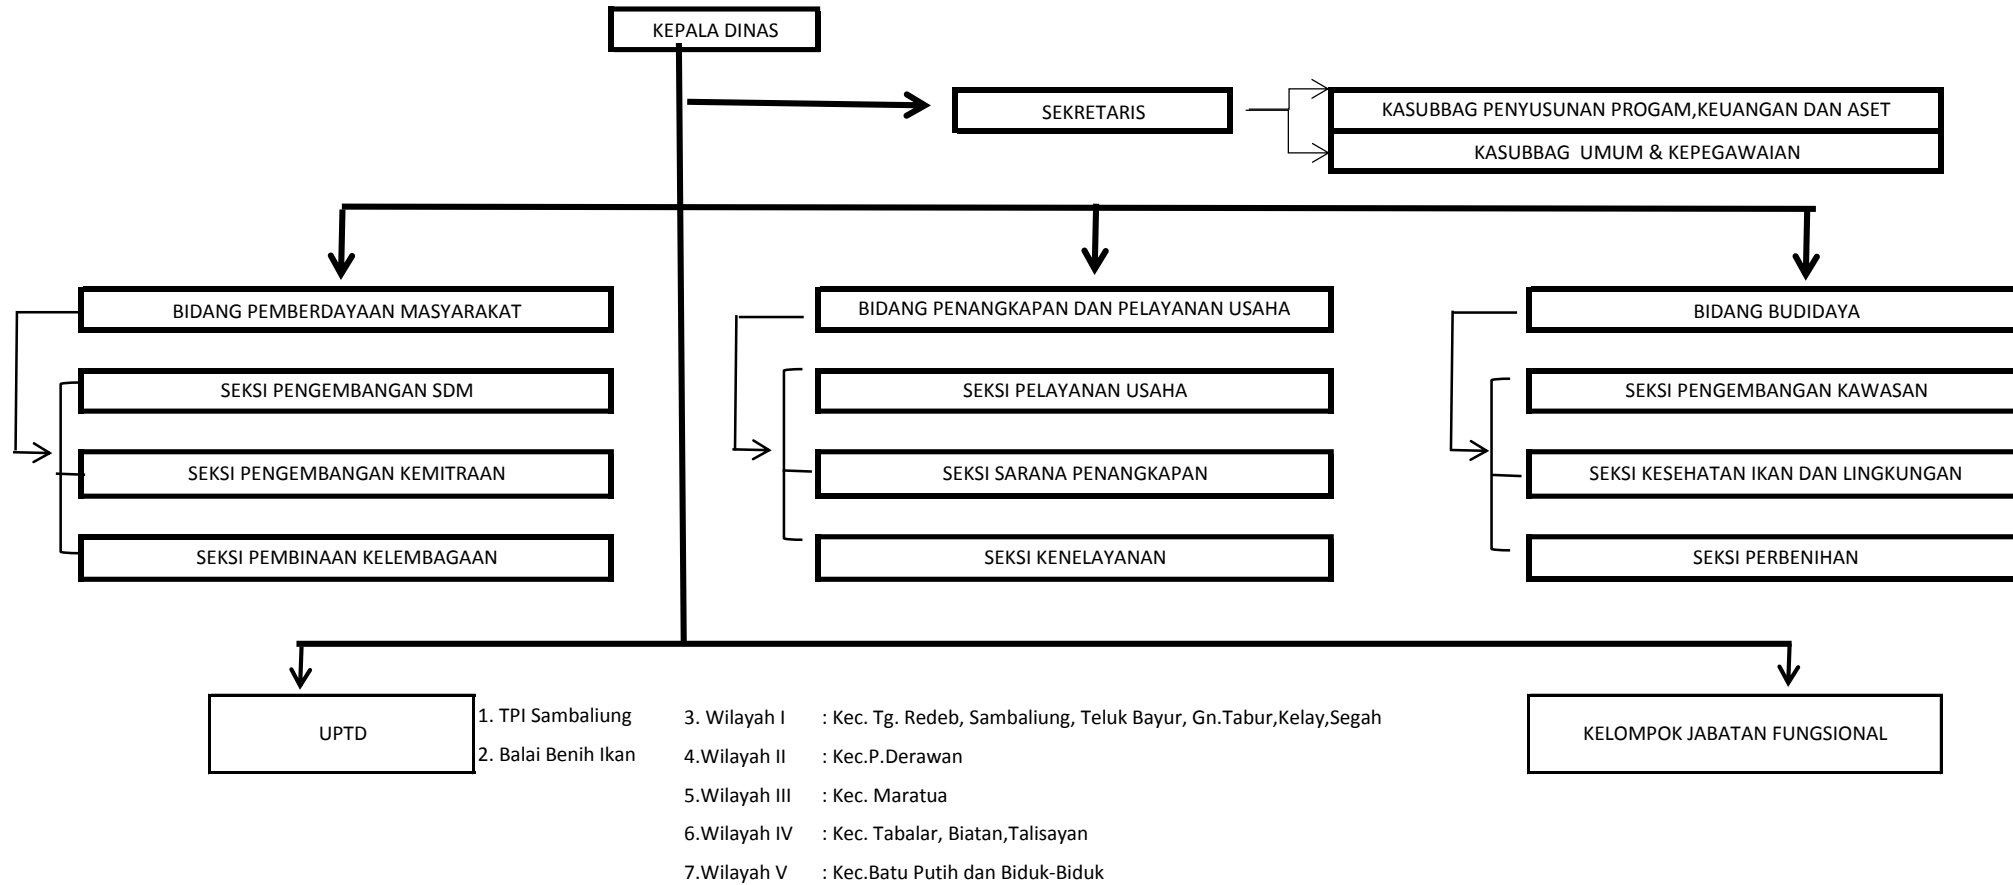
KEPALA DINAS

SEKRETARIS

KASUBBAG PENYUSUNAN PROGAM,KEUANGAN DAN ASET

KASUBBAG UMUM & KEPEGAWAIAN

BIDANG PEMBERDAYAAN MASYARAKAT

SEKSI PENGEMBANGAN SDM

SEKSI PENGEMBANGAN KEMITRAAN

SEKSI PEMBINAAN KELEMBAGAAN

BIDANG PENANGKAPAN DAN PELAYANAN USAHA

SEKSI PELAYANAN USAHA

SEKSI SARANA PENANGKAPAN

SEKSI KENELAYANAN

BIDANG BUDIDAYA

SEKSI PENGEMBANGAN KAWASAN

SEKSI KESEHATAN IKAN DAN LINGKUNGAN

SEKSI PERBENIHAN

UPTD

1. TPI Sambaliung
2. Balai Benih Ikan

3. Wilayah I : Kec. Tg. Redeb, Sambaliung, Teluk Bayur, Gn.Tabur,Kelay,Segah
4.Wilayah II : Kec.P.Derawan
5.Wilayah III : Kec. Maratua
6.Wilayah IV : Kec. Tabalar, Biatan,Talisayan
7.Wilayah V : Kec.Batu Putih dan Biduk-Biduk

KELOMPOK JABATAN FUNGSIONAL